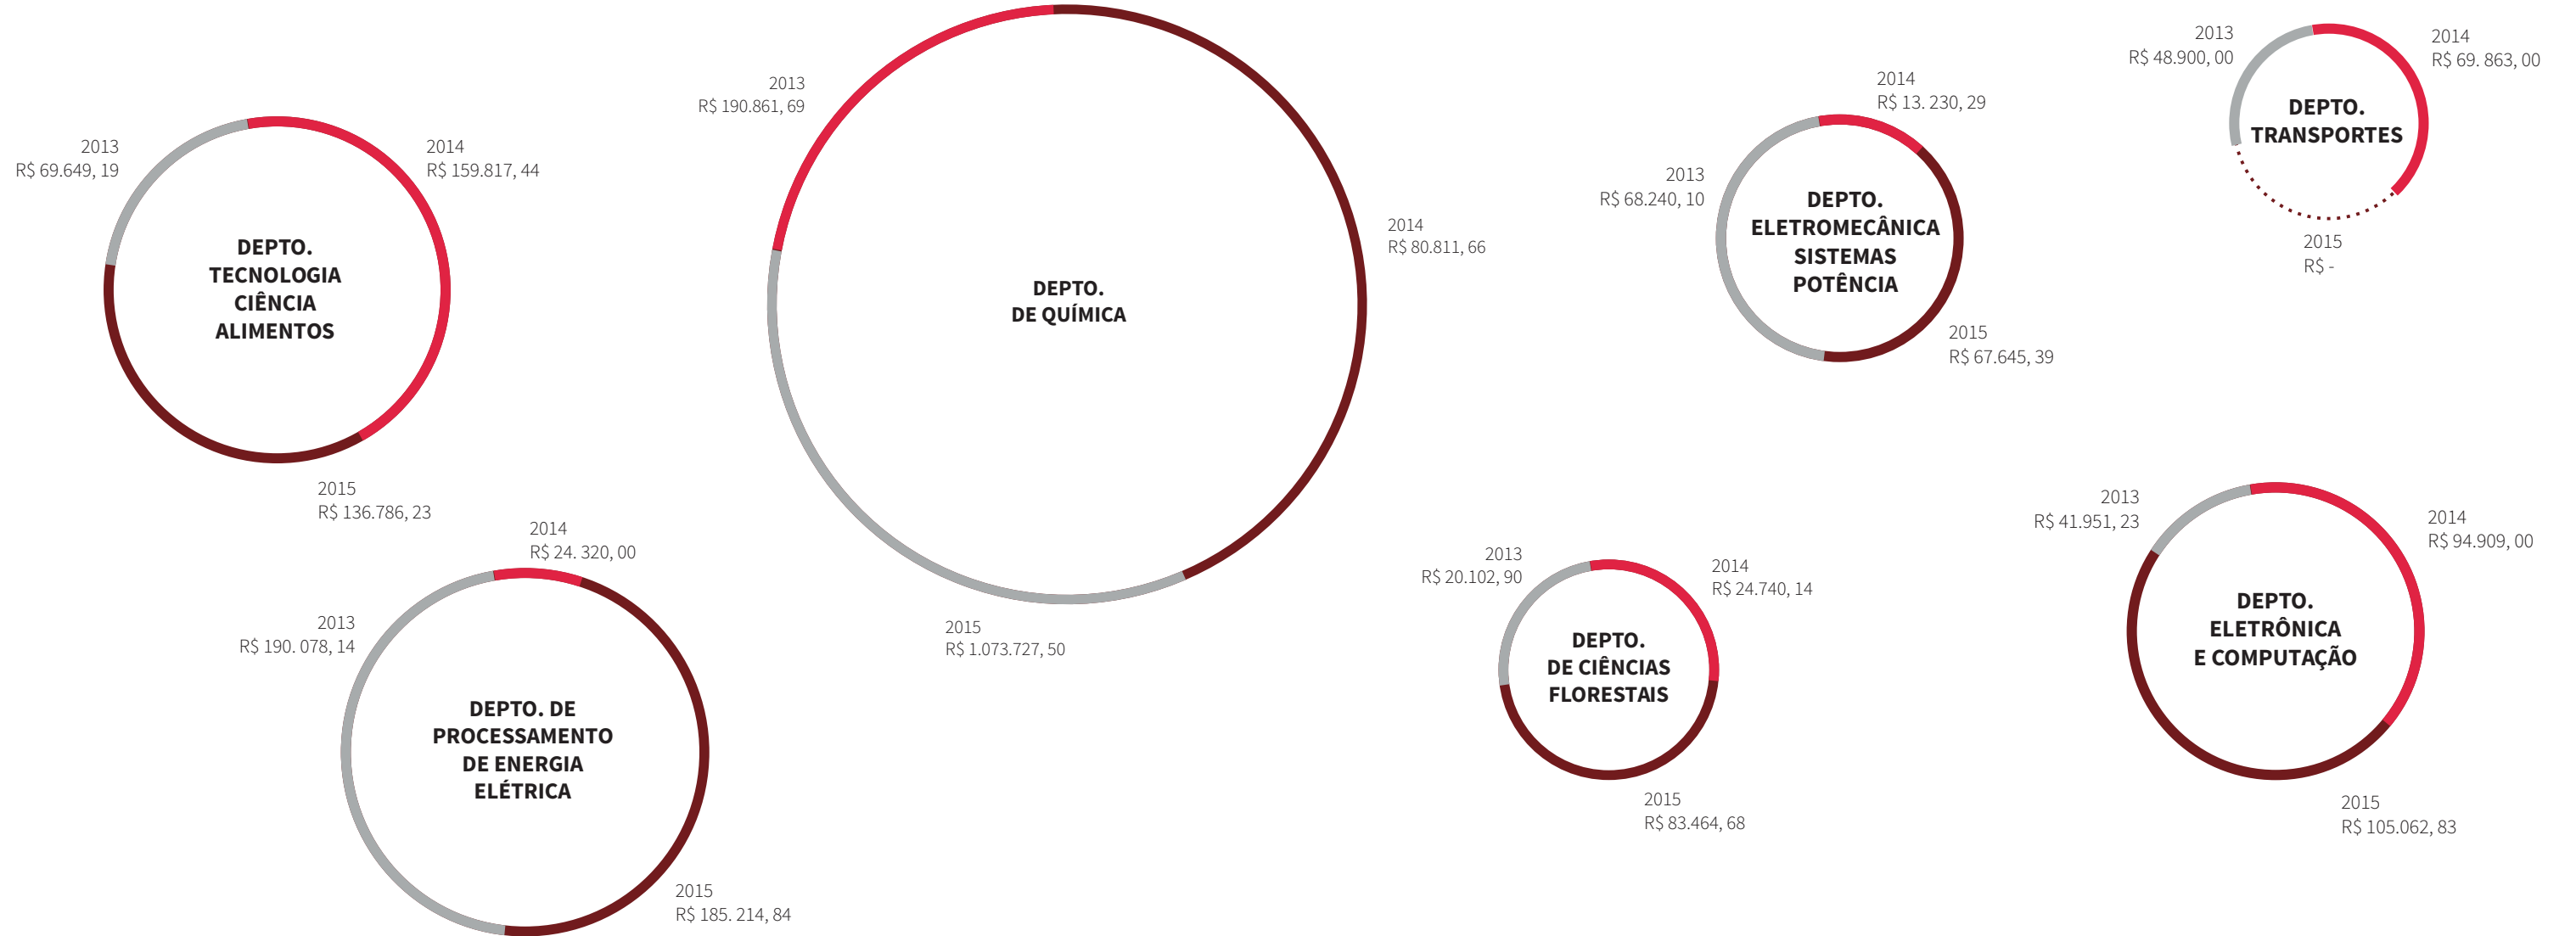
2013
R$ 69.649, 19

2014
R$ 159.817, 44

DEPTO.
TECNOLOGIA
CIÊNCIA
ALIMENTOS

2015
R$ 136.786, 23

2013
R$ 190.861, 69

DEPTO.
DE QUÍMICA

2014
R$ 80.811, 66

2015
R$ 1.073.727, 50

2014
R$ 13. 230, 29

2013
R$ 68.240, 10

DEPTO.
ELETROMECÂNICA
SISTEMAS
POTÊNCIA

2015
R$ 67.645, 39

2013
R$ 48.900, 00

2014
R$ 69. 863, 00

DEPTO.
TRANSPORTES

2015
R$ -

2014
R$ 24. 320, 00

2013
R$ 190. 078, 14

DEPTO. DE
PROCESSAMENTO
DE ENERGIA
ELÉTRICA

2015
R$ 185. 214, 84

2013
R$ 20.102, 90

2014
R$ 24.740, 14

DEPTO.
DE CIÊNCIAS
FLORESTAIS

2015
R$ 83.464, 68

2013
R$ 41.951, 23

2014
R$ 94.909, 00

DEPTO.
ELETRÔNICA
E COMPUTAÇÃO

2015
R$ 105.062, 83